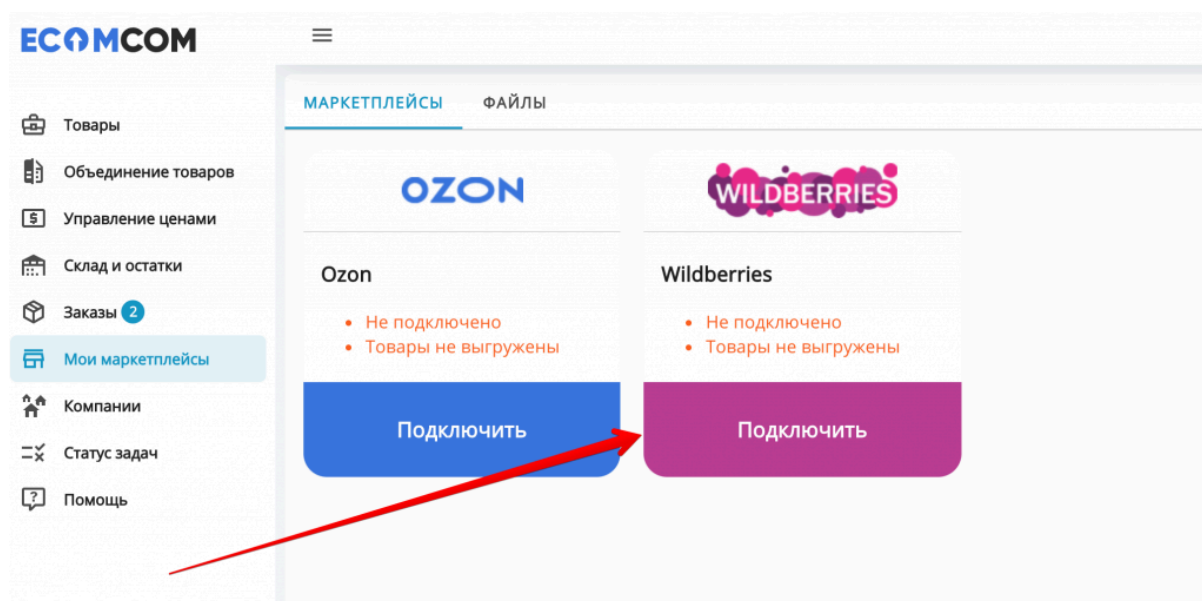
ECOMCOM

Товары
Объединение товаров
Управление ценами
Склад и остатки
Заказы 2
Мои маркетплейсы
Компании
Статус задач
Помощь

МАРКЕТПЛЕЙСЫ ФАЙЛЫ

OZON

Ozon

- Не подключено
- Товары не выгружены

Подключить

WILDBERRIES

Wildberries

- Не подключено
- Товары не выгружены

Подключить